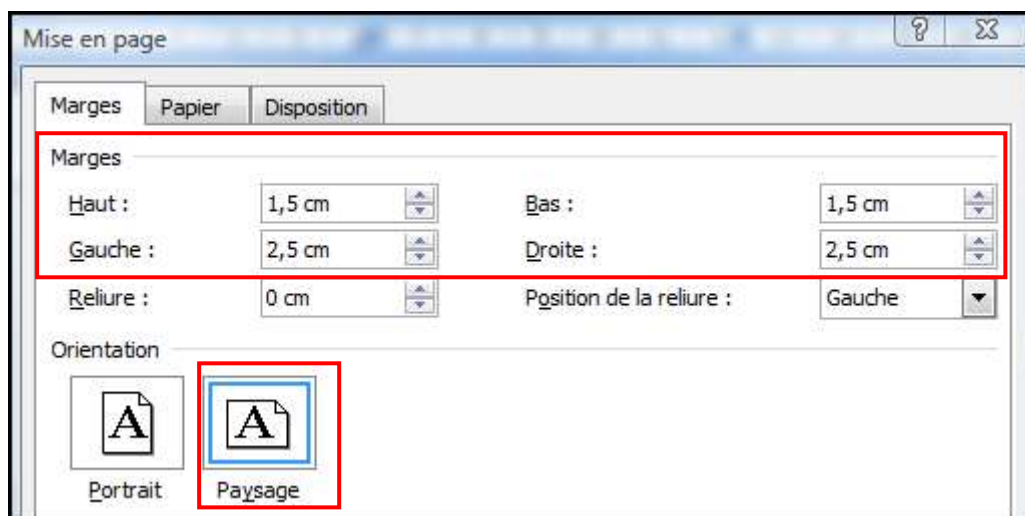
Mise en page

?

Marges | Papier | Disposition

Marges

Haut : 1,5 cm

Bas : 1,5 cm

Gauche : 2,5 cm

Droite : 2,5 cm

Reliure : 0 cm

Position de la reliure : Gauche

Orientation

A

Portrait

A

Paysage